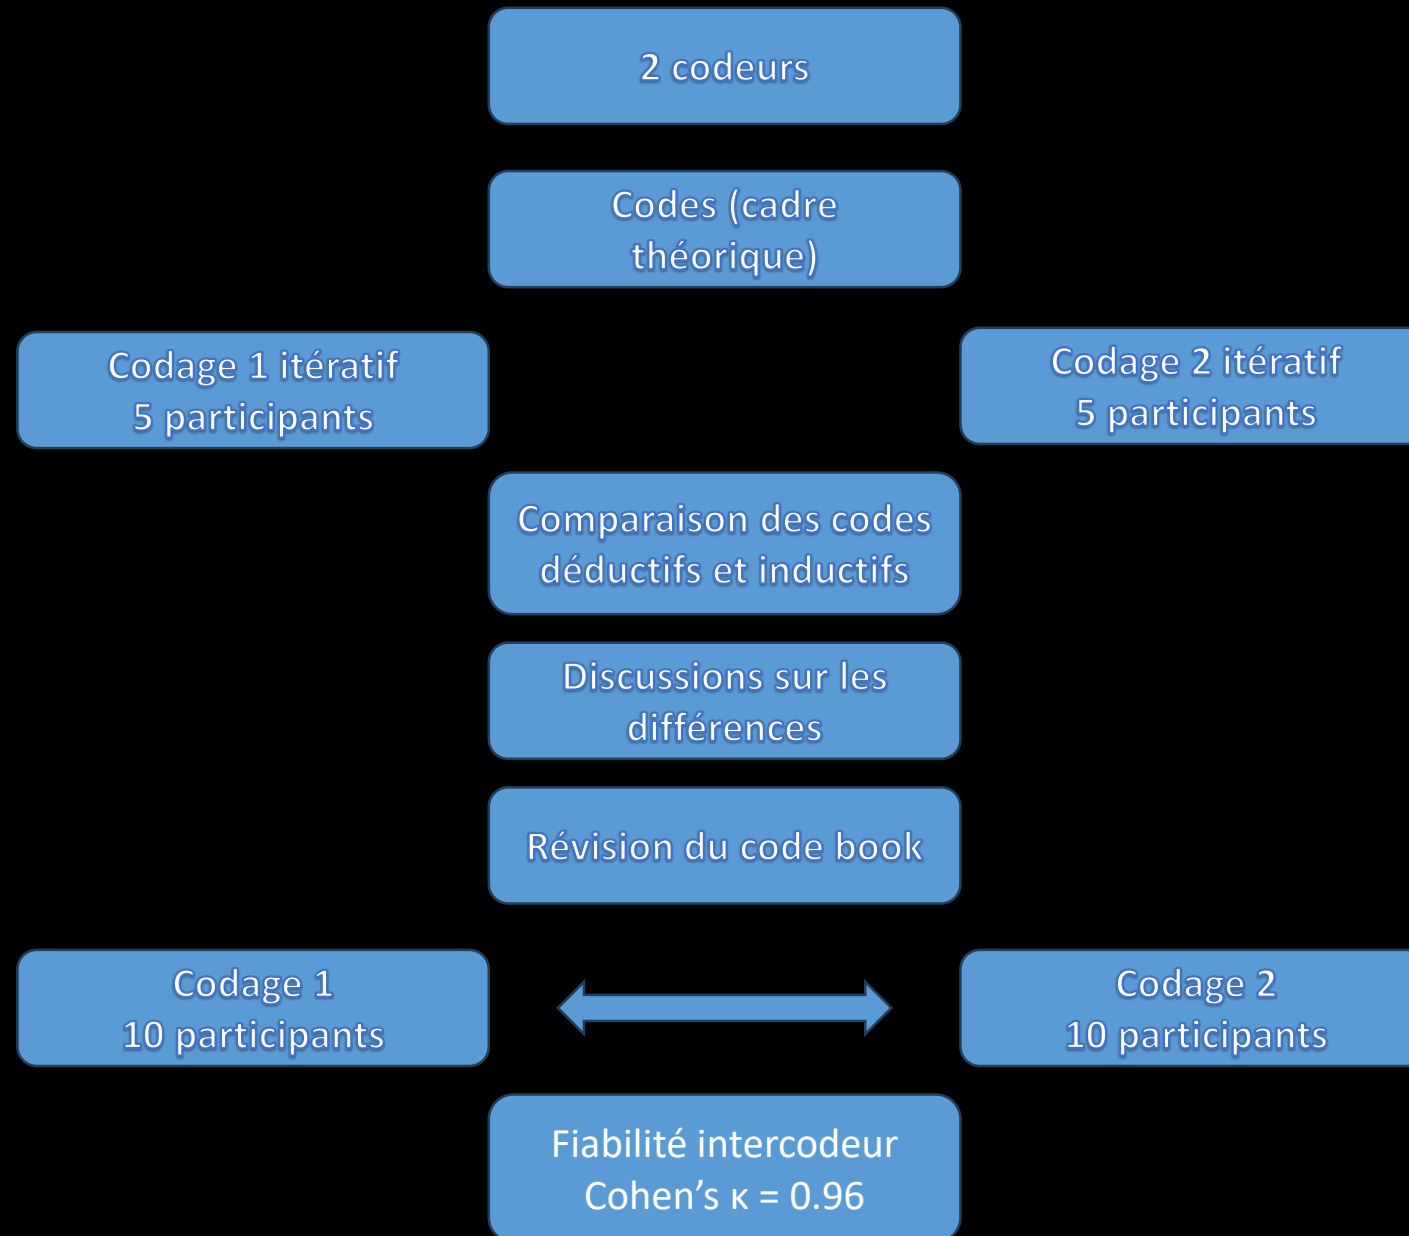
2 codeurs

Codes (cadre théorique)

Codage 1 itératif
5 participants

Codage 2 itératif
5 participants

Comparaison des codes déductifs et inductifs

Discussions sur les différences

Révision du code book

Codage 1
10 participants

Codage 2
10 participants

Fiabilité intercodeur
Cohen’s $\kappa = 0.96$